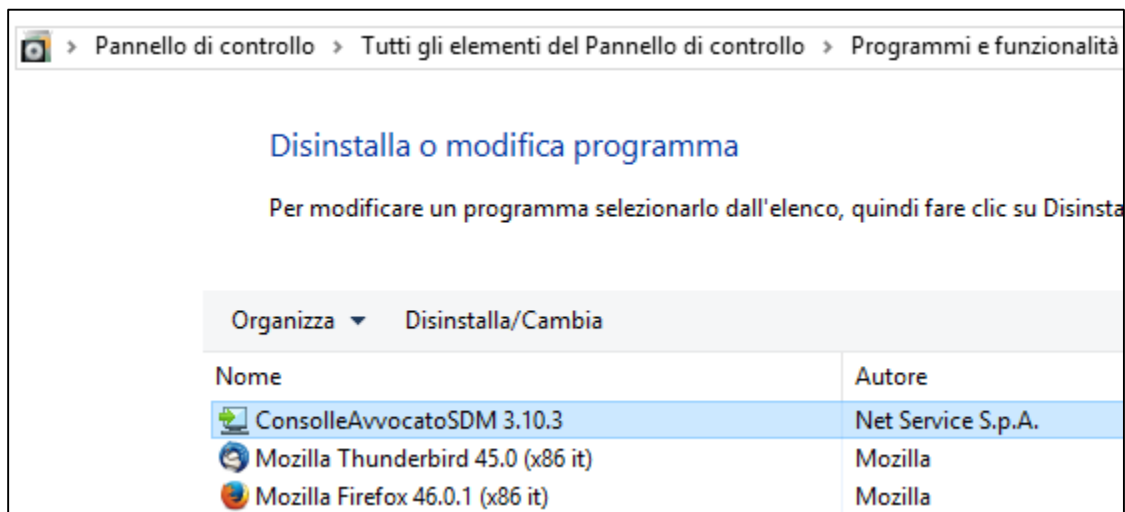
> Pannello di controllo > Tutti gli elementi del Pannello di controllo > Programmi e funzionalità

Disinstalla o modifica programma

Per modificare un programma selezionarlo dall'elenco, quindi fare clic su Disinsta

Organizza ▾ Disinstalla/Cambia

| Nome | Autore |
|---|---|
| ConsolleAvvocatoSDM 3.10.3 | Net Service S.p.A. |
| Mozilla Thunderbird 45.0 (x86 it) | Mozilla |
| Mozilla Firefox 46.0.1 (x86 it) | Mozilla |